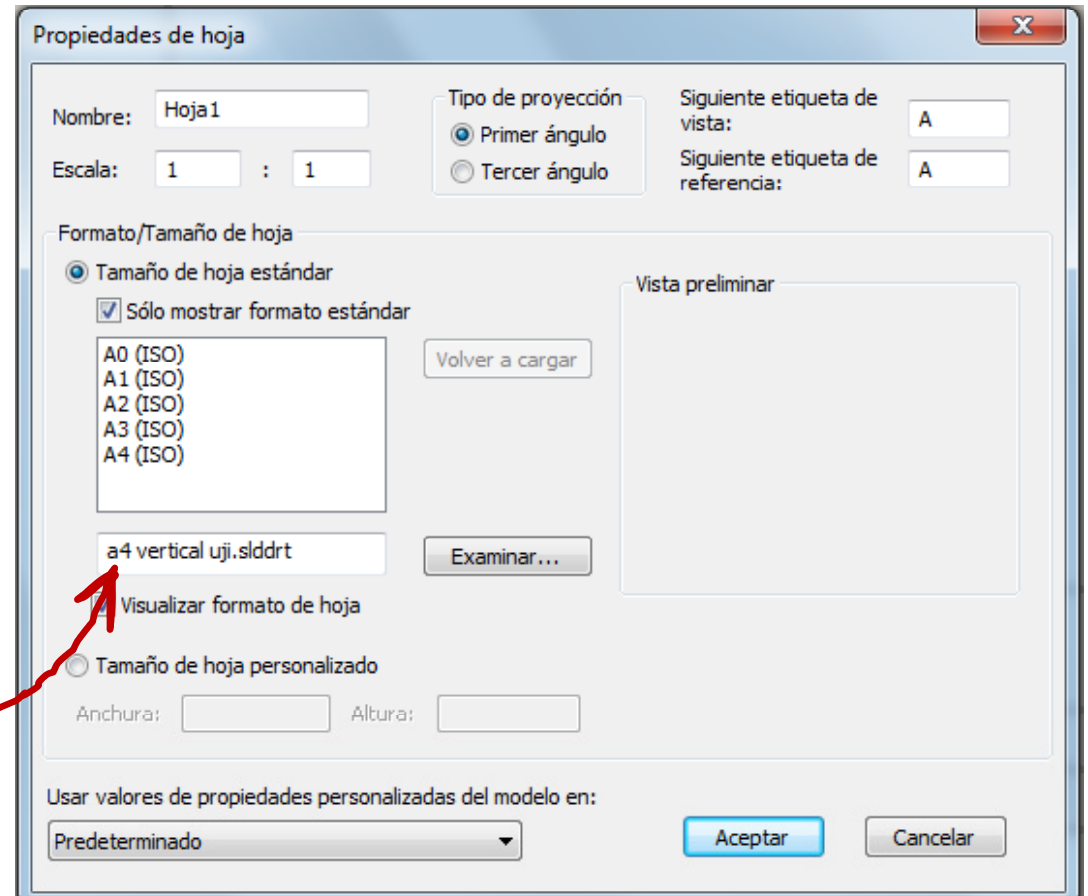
Propiedades de hoja

X

Nombre: Hoja1

Escala: 1 : 1

Tipo de proyección
Primer ángulo
Tercer ángulo

Siguiente etiqueta de vista: A

Siguiente etiqueta de referencia: A

Formato/Tamaño de hoja

Tamaño de hoja estándar

Sólo mostrar formato estándar

A0 (ISO)
A1 (ISO)
A2 (ISO)
A3 (ISO)
A4 (ISO)

Volver a cargar

Vista preliminar

a4 vertical uji.slddrt

Examinar...

Visualizar formato de hoja

Tamaño de hoja personalizado

Anchura:

Altura:

Usar valores de propiedades personalizadas del modelo en:

Predeterminado

Aceptar

Cancelar